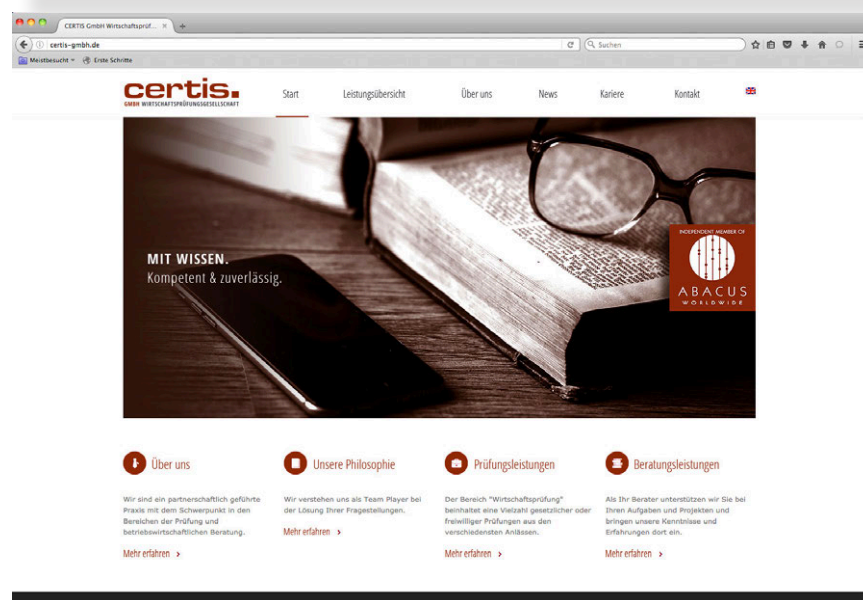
CERTIS GmbH Wirtschaftsprüf... ×

certis-gmbh.de

Suchen

Meistbesucht Erste Schritte

certis.
GMBH WIRTSCHAFTSPRÜFUNGSGESELLSCHAFT

Start Leistungsübersicht Über uns News Kariere Kontakt

MIT WISSEN.
Kompetent & zuverlässig.

INDEPENDENT MEMBER OF
ABACUS
WORLDWIDE

Über uns

Wir sind ein partnerschaftlich geführte Praxis mit dem Schwerpunkt in den Bereichen der Prüfung und betriebswirtschaftlichen Beratung.

Mehr erfahren ›

Unsere Philosophie

Wir verstehen uns als Team Player bei der Lösung Ihrer Fragestellungen.

Mehr erfahren ›

Prüfungsleistungen

Der Bereich "Wirtschaftsprüfung" beinhaltet eine Vielzahl gesetzlicher oder freiwilliger Prüfungen aus den verschiedensten Anlässen.

Mehr erfahren ›

Beratungsleistungen

Als Ihr Berater unterstützen wir Sie bei Ihren Aufgaben und Projekten und bringen unsere Kenntnisse und Erfahrungen dort ein.

Mehr erfahren ›